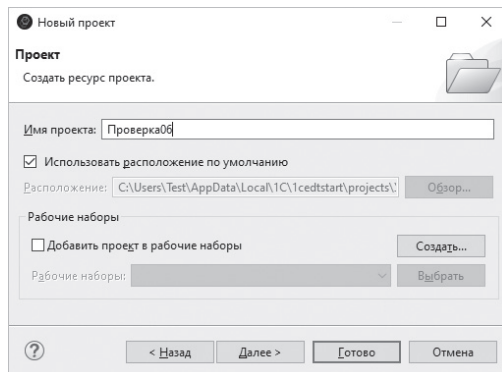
Новый проект

Проект

Создать ресурс проекта.

Имя проекта: Проверка06

Использовать расположение по умолчанию

Расположение: C:\Users\Test\AppData\Local\1C\1cedtstart\projects\

Обзор...

Рабочие наборы

Добавить проект в рабочие наборы

Создать...

Рабочие наборы:

Выбрать

?

< Назад

Далее >

Готово

Отмена